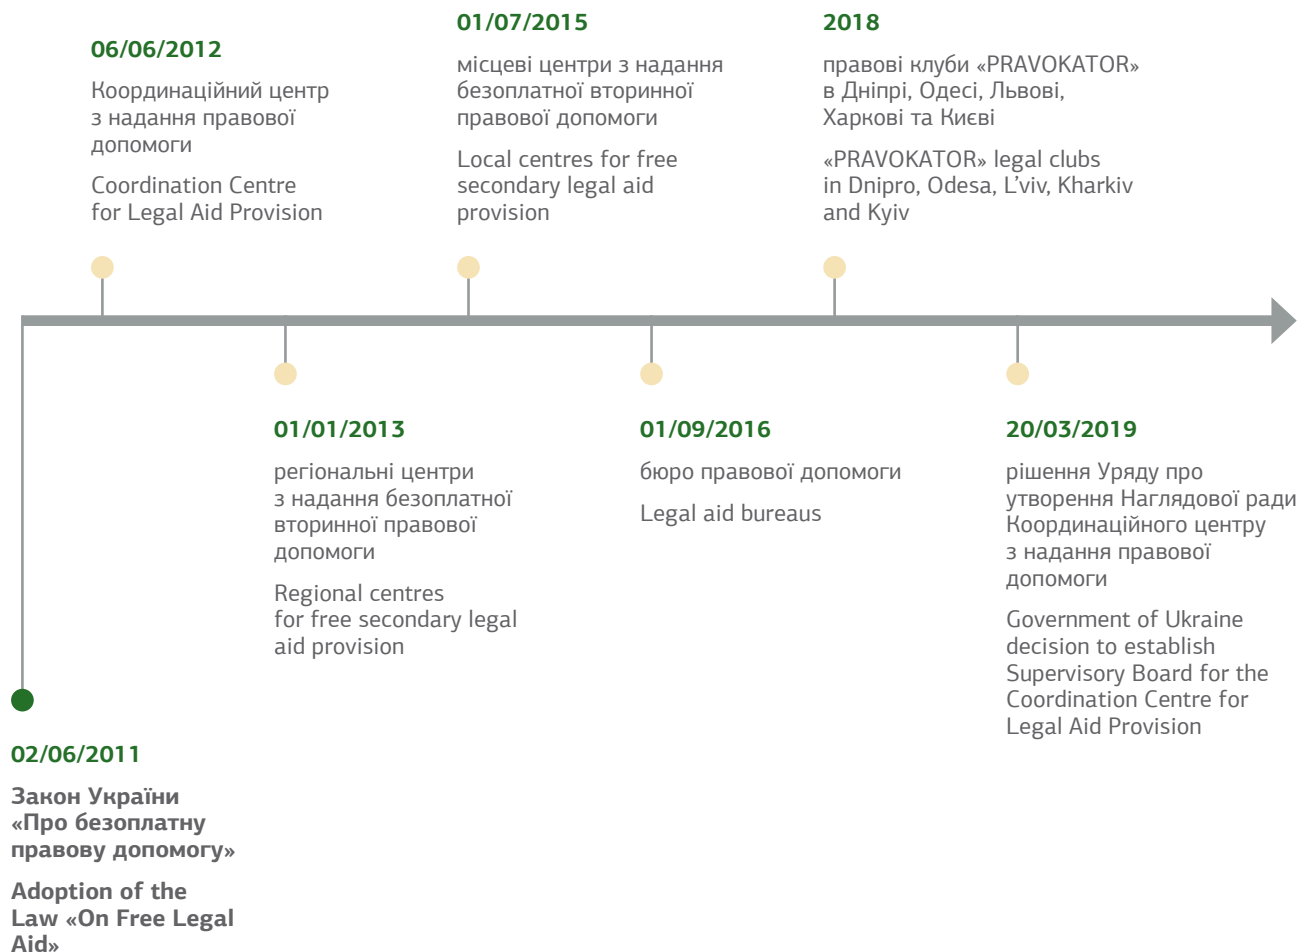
02/06/2011

Закон України «Про безоплатну правову допомогу»

Adoption of the Law «On Free Legal Aid»

06/06/2012

Координаційний центр з надання правової допомоги

Coordination Centre for Legal Aid Provision

01/01/2013

регіональні центри з надання безоплатної вторинної правової допомоги

Regional centres for free secondary legal aid provision

01/07/2015

місцеві центри з надання безоплатної вторинної правової допомоги

Local centres for free secondary legal aid provision

01/09/2016

бюро правової допомоги

Legal aid bureaus

2018

правові клуби «PRAVOKATOR» в Дніпрі, Одесі, Львові, Харкові та Києві

«PRAVOKATOR» legal clubs in Dnipro, Odesa, L'viv, Kharkiv and Kyiv

20/03/2019

рішення Уряду про утворення Наглядової ради Координаційного центру з надання правової допомоги

Government of Ukraine decision to establish Supervisory Board for the Coordination Centre for Legal Aid Provision